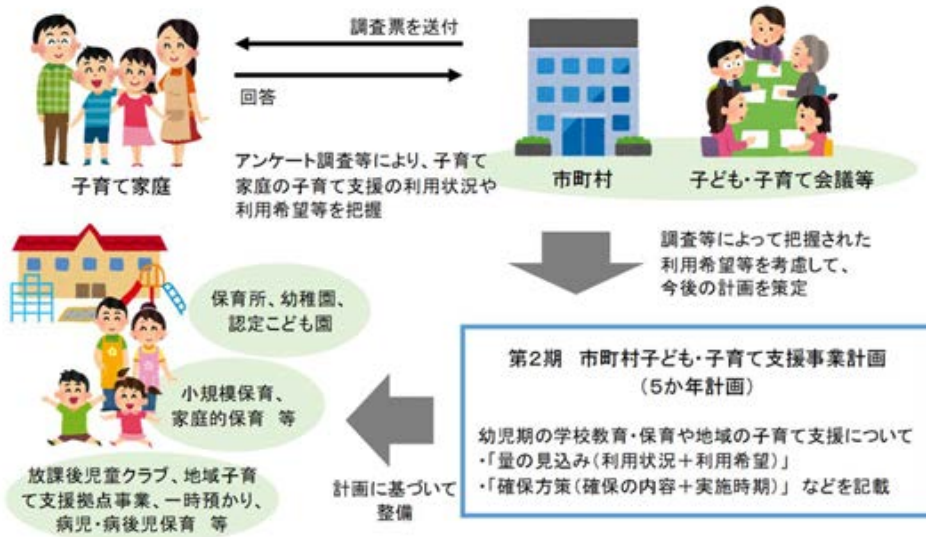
調査票を送付

回答

子育て家庭

市町村

子ども・子育て会議等

アンケート調査等により、子育て家庭の子育て支援の利用状況や利用希望等を把握

調査等によって把握された利用希望等を考慮して、今後の計画を策定

保育所、幼稚園、認定こども園

小規模保育、家庭的保育　等

放課後児童クラブ、地域子育て支援拠点事業、一時預かり、病児・病後児保育　等

第2期　市町村子ども・子育て支援事業計画
（5か年計画）

幼児期の学校教育・保育や地域の子育て支援について
・「量の見込み（利用状況＋利用希望）」
・「確保方策（確保の内容＋実施時期）」　などを記載

計画に基づいて整備